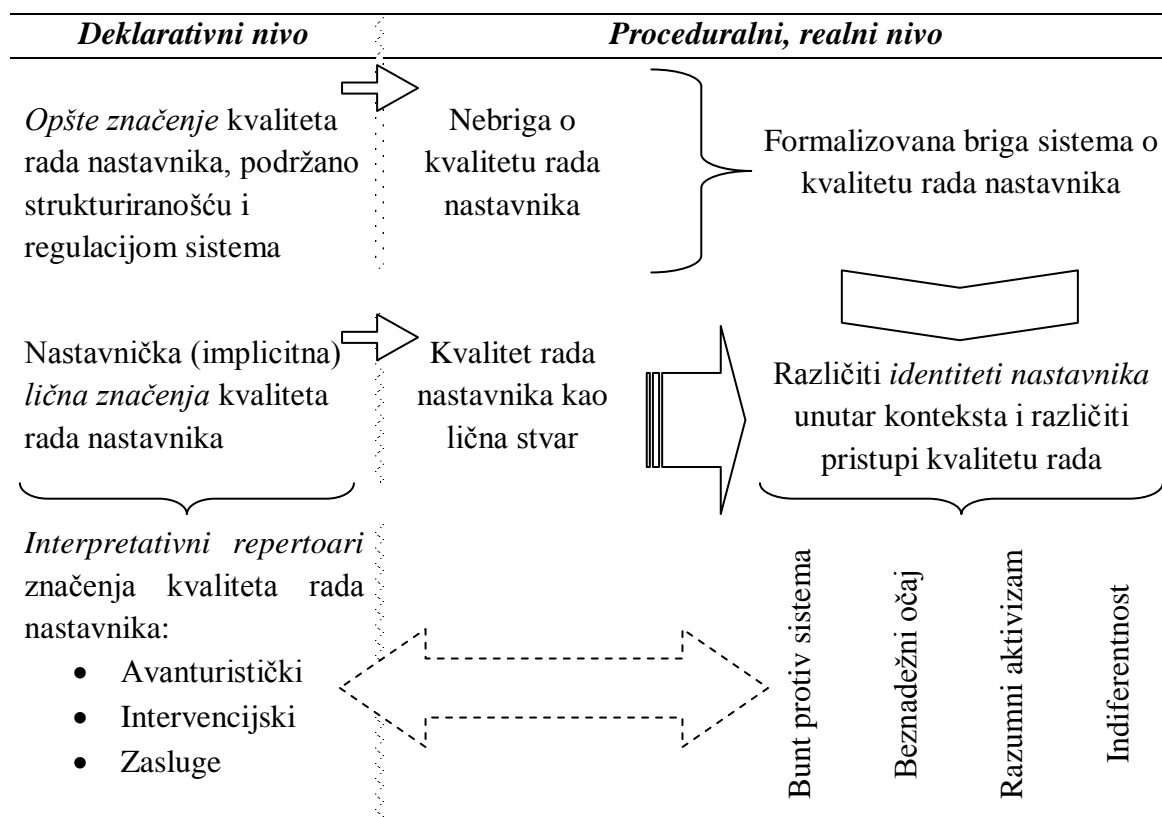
Deklarativni nivo

Proceduralni, realni nivo

Opšte značenje kvaliteta rada nastavnika, podržano strukturiranošću i regulacijom sistema

Nebriga o kvalitetu rada nastavnika

Formalizovana briga sistema o kvalitetu rada nastavnika

Nastavnička (implicitna) lična značenja kvaliteta rada nastavnika

Kvalitet rada nastavnika kao lična stvar

Različiti identiteti nastavnika unutar konteksta i različiti pristupi kvalitetu rada

Interpretativni repertoari značenja kvaliteta rada nastavnika:

- Avanturistički
- Intervencijski
- Zasluge

Bunt protiv sistema

Beznadežni očaj

Razumni aktivizam

Indiferentnost